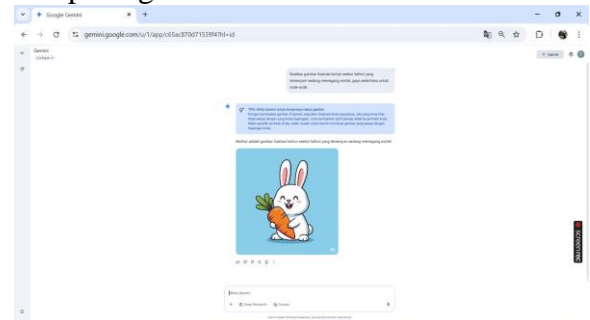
Google Gemini

gemini.google.com/u/1/app/c65ac870d71539f4?hl=id

Gemini
2.5 Flash

Berikut adalah gambar ilustrasi kartun seekor kelinci yang tersenyum sambil memegang wortel:

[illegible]

Tanya Gemini

Deep Research

Canvas